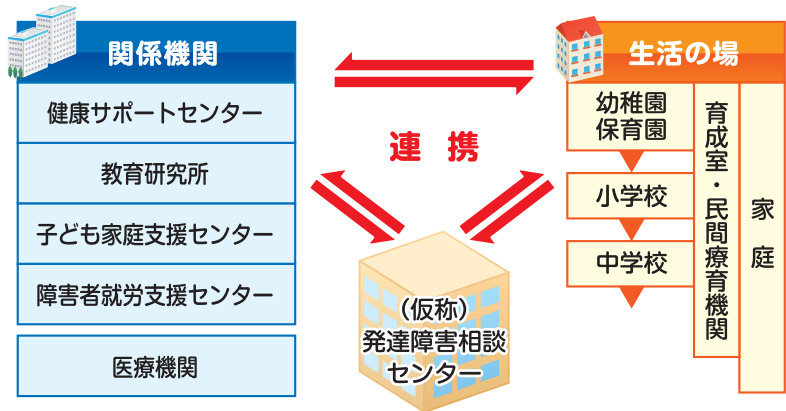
関係機関

健康サポートセンター

教育研究所

子ども家庭支援センター

障害者就労支援センター

医療機関

連　携

（仮称）
発達障害相談
センター

生活の場

幼稚園
保育園

小学校

中学校

育成室・民間療育機関

家庭